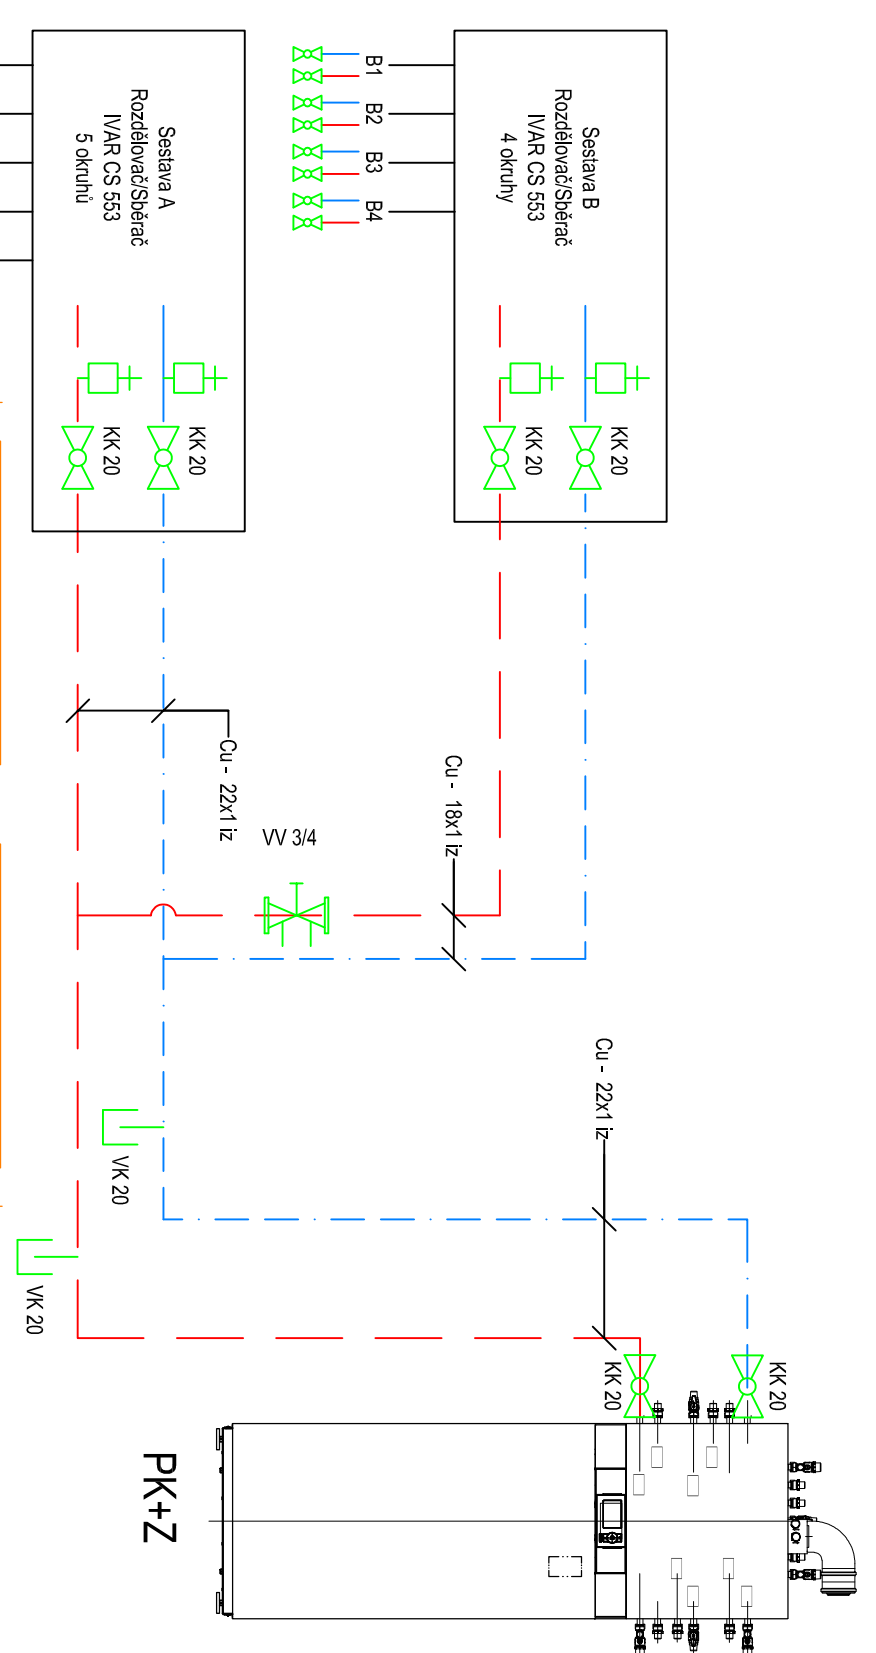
Sestava A
Rozdělovač/Sběrač
IVAR CS 553
5 okruhů

B1
B2
B3
B4

Sestava B
Rozdělovač/Sběrač
IVAR CS 553
4 okruhy

KK 20
KK 20
KK 20
KK 20

Cu - 22x1 iz
Cu - 18x1 iz
VV 3/4
Cu - 22x1 iz

VK 20
VK 20

KK 20
KK 20

PK+Z